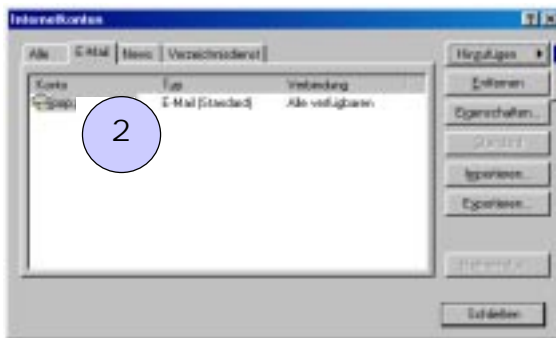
Internetkonten

?
X

Alle
E-Mail
News
Verzeichnisdienst

| Konto | Typ | Verbindung |
|---|---|---|
| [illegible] | E-Mail (Standard) | Alle verfügbaren |

2

Hinzufügen
Entfernen
Eigenschaften...
Standard
Importieren...
Exportieren...
Reihenfolge...
Schließen